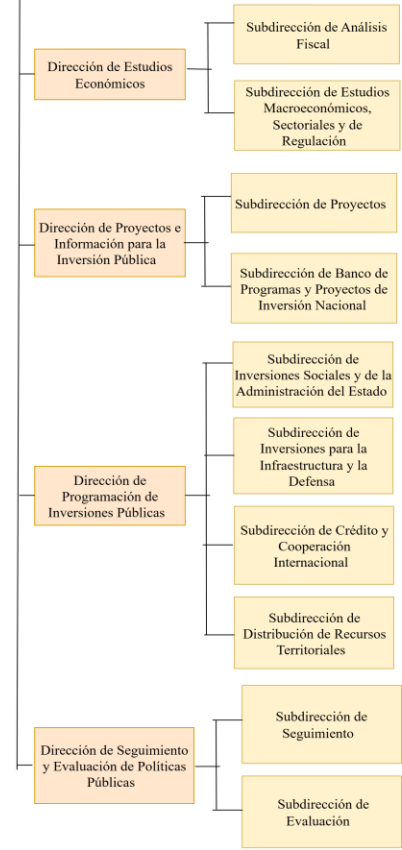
Dirección de Estudios Económicos

Subdirección de Análisis Fiscal

Subdirección de Estudios Macroeconómicos, Sectoriales y de Regulación

Dirección de Proyectos e Información para la Inversión Pública

Subdirección de Proyectos

Subdirección de Banco de Programas y Proyectos de Inversión Nacional

Dirección de Programación de Inversiones Públicas

Subdirección de Inversiones Sociales y de la Administración del Estado

Subdirección de Inversiones para la Infraestructura y la Defensa

Subdirección de Crédito y Cooperación Internacional

Subdirección de Distribución de Recursos Territoriales

Dirección de Seguimiento y Evaluación de Políticas Públicas

Subdirección de Seguimiento

Subdirección de Evaluación